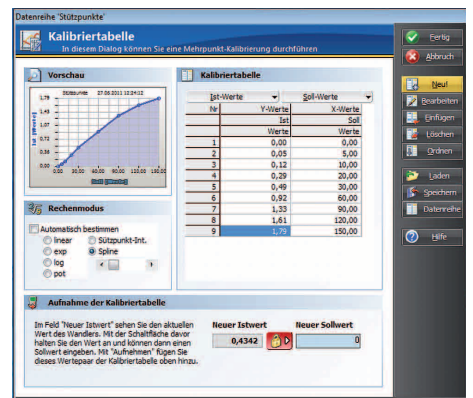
Datenreihe 'Stützpunkte'

Kalibriertabelle
In diesem Dialog können Sie eine Mehrpunkt-Kalibrierung durchführen

Fertig
Abbruch

Vorschau

Stützpunkte 27.08.2011 12:24:12

1,79
1,43
1,07
0,72
0,36
0,00

0,00 30,00 60,00 90,00 120,00

Rechenmodus

Automatisch bestimmen
linear
exp
log
pot
Stützpunkt-Int.
Spline

Kalibriertabelle

| Nr | Ist-Werte Y-Werte Ist Werte | Soll-Werte X-Werte Soll Werte |
|---|---|---|
| 1 | 0,00 | 0,00 |
| 2 | 0,05 | 5,00 |
| 3 | 0,12 | 10,00 |
| 4 | 0,29 | 20,00 |
| 5 | 0,49 | 30,00 |
| 6 | 0,92 | 60,00 |
| 7 | 1,33 | 90,00 |
| 8 | 1,61 | 120,00 |
| 9 | 1,79 | 150,00 |

Neu
Bearbeiten
Einfügen
Löschen
Ordnen
Laden
Speichern
Datenreihe
Hilfe

Aufnahme der Kalibriertabelle

Im Feld "Neuer Istwert" sehen Sie den aktuellen Wert des Wandlers. Mit der Schaltfläche davor halten Sie den Wert an und können dann einen Sollwert eingeben. Mit "Aufnehmen" fügen Sie dieses Wertepaar der Kalibriertabelle oben hinzu.

Neuer Istwert
0,4342
Neuer Sollwert
0